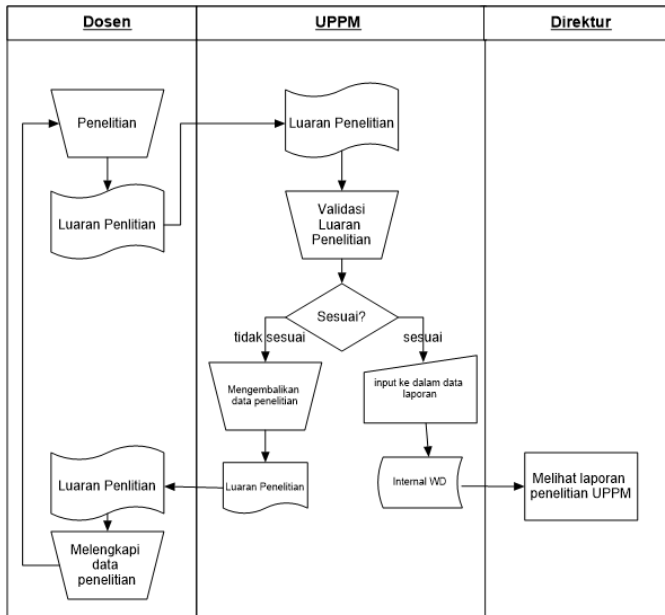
Dosen

UPPM

Direktur

Penelitian

Luaran Penlitian

Luaran Penelitian

Validasi Luaran Penelitian

Sesuai?

tidak sesuai

sesuai

Mengembalikan data penelitian

input ke dalam data laporan

Luaran Penelitian

Internal WD

Melihat laporan penelitian UPPM

Luaran Penlitian

Melengkapi data penelitian